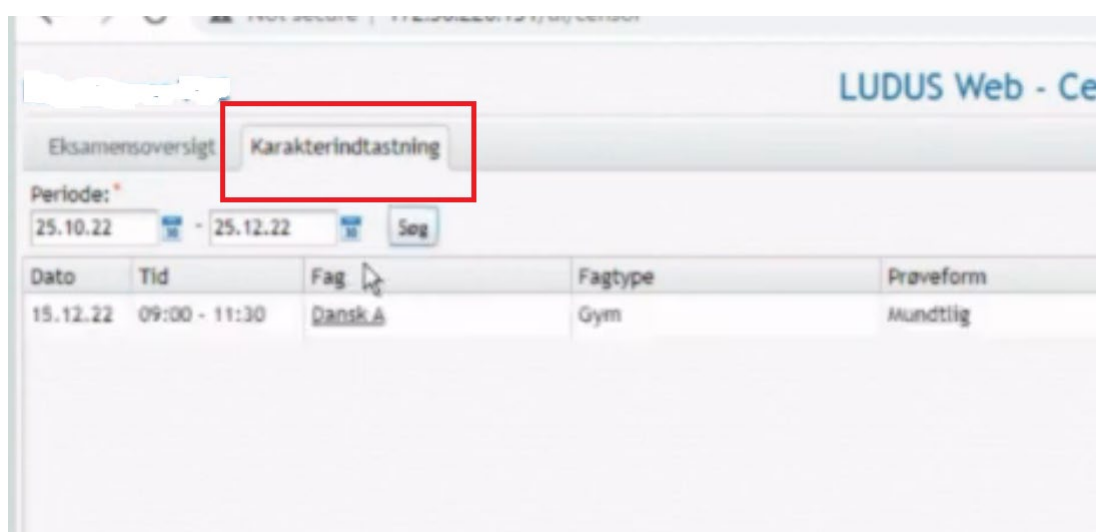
Not secure | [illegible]/censor

LUDUS Web - Ce

Eksamensoversigt Karakterindtastning

Periode: *
25.10.22 - 25.12.22 Søg

| Dato | Tid | Fag | Fagtype | Prøveform |
|---|---|---|---|---|
| 15.12.22 | 09:00 - 11:30 | Dansk A | Gym | Mundtlig |